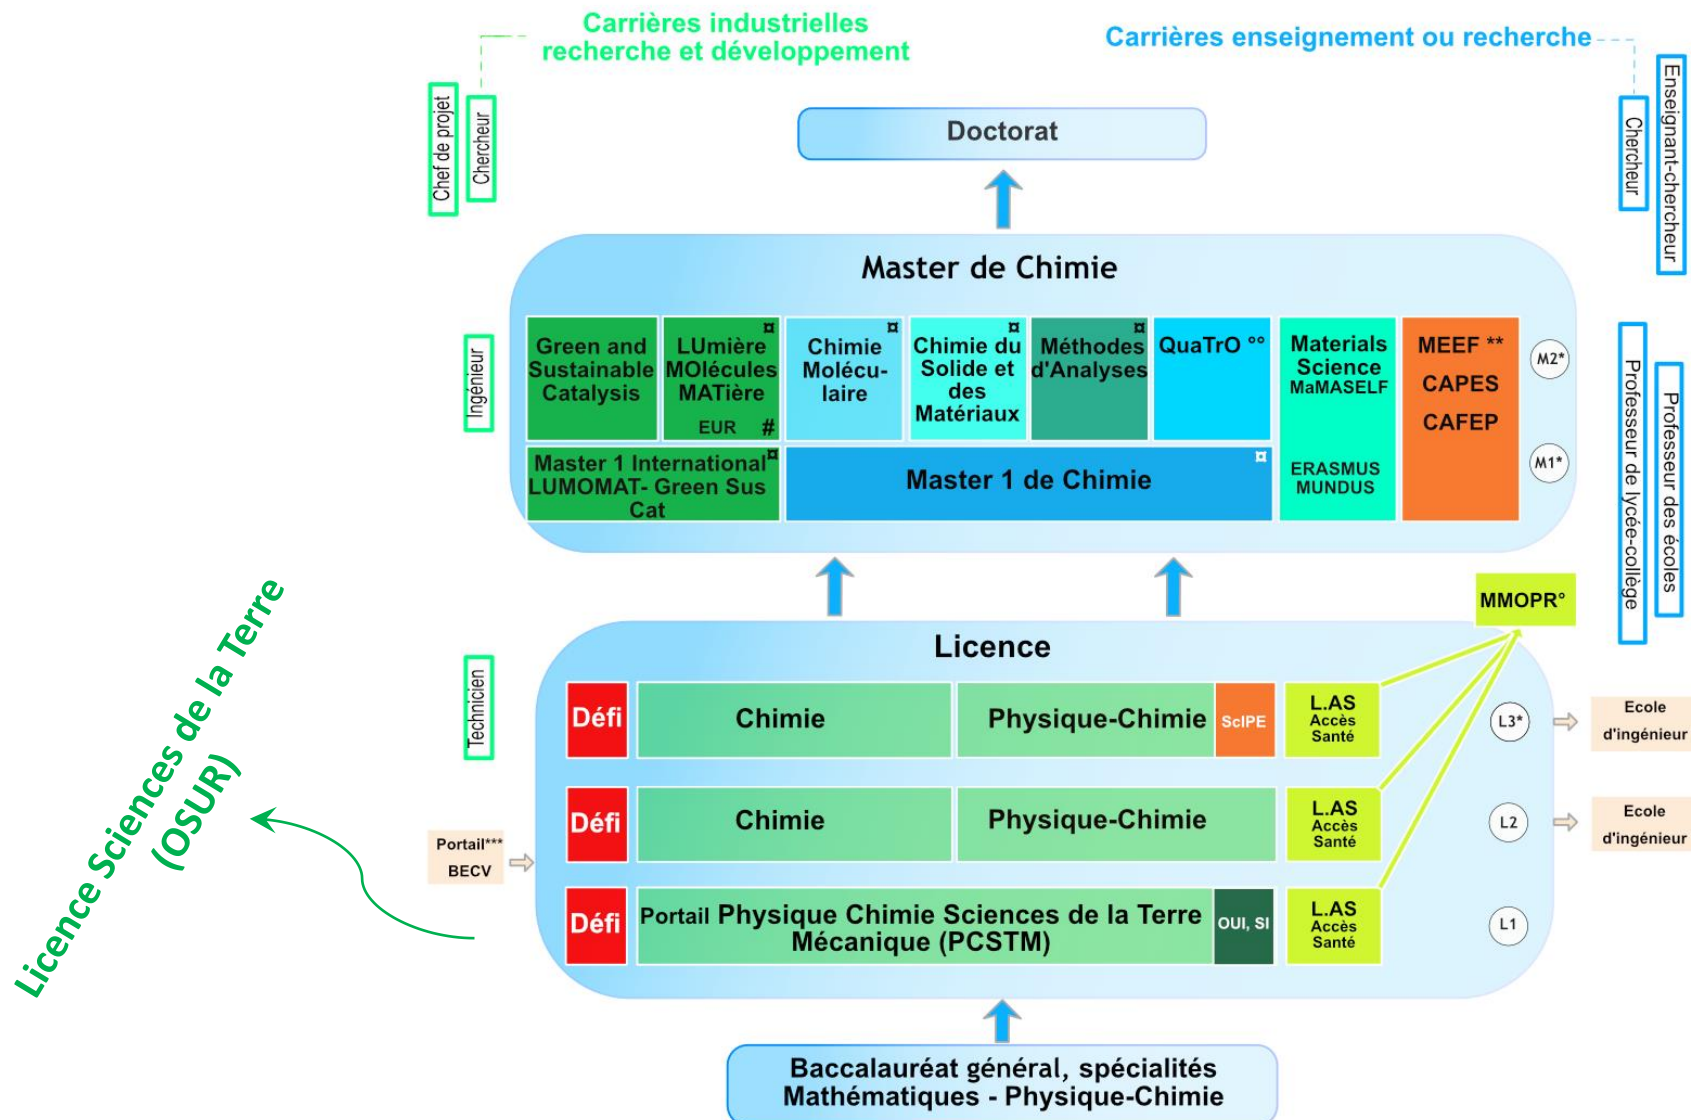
Carrières industrielles recherche et développement

Carrières enseignement ou recherche

Chef de projet

Chercheur

Chercheur

Enseignant-chercheur

Doctorat

Master de Chimie

Ingénieur

Green and Sustainable Catalysis

LUmière MOlécules MATière ¤ EUR #

Chimie Molécu-laire ¤

Chimie du Solide et des Matériaux ¤

Méthodes d'Analyses ¤

QuaTrO °°

Materials Science MaMASELF ERASMUS MUNDUS

MEEF ** CAPES CAFEP

M2*

M1*

Master 1 International¤ LUMOMAT- Green Sus Cat

Master 1 de Chimie ¤

Professeur de lycée-collège

Professeur des écoles

MMOPR°

Licence

Technicien

Défi

Chimie

Physique-Chimie

ScIPE

L.AS Accès Santé

L3*

Ecole d'ingénieur

Défi

Chimie

Physique-Chimie

L.AS Accès Santé

L2

Ecole d'ingénieur

Portail*** BECV

Défi

Portail Physique Chimie Sciences de la Terre Mécanique (PCSTM)

OUI, SI

L.AS Accès Santé

L1

Licence Sciences de la Terre (OSUR)

Baccalauréat général, spécialités Mathématiques - Physique-Chimie